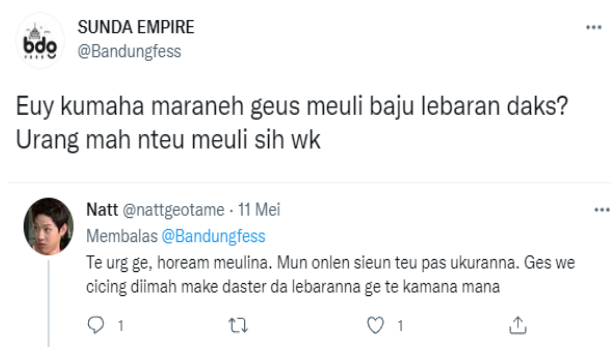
bdo

SUNDA EMPIRE
@Bandungfess

Euy kumaha maraneh geus meuli baju lebaran daks? Urang mah nteu meuli sih wk

Natt @nattgeotame · 11 Mei
Membalas @Bandungfess
Te urg ge, hoream meulina. Mun onlen sieun teu pas ukuranna. Ges we cicing diimah make daster da lebaranna ge te kamana mana

1 1